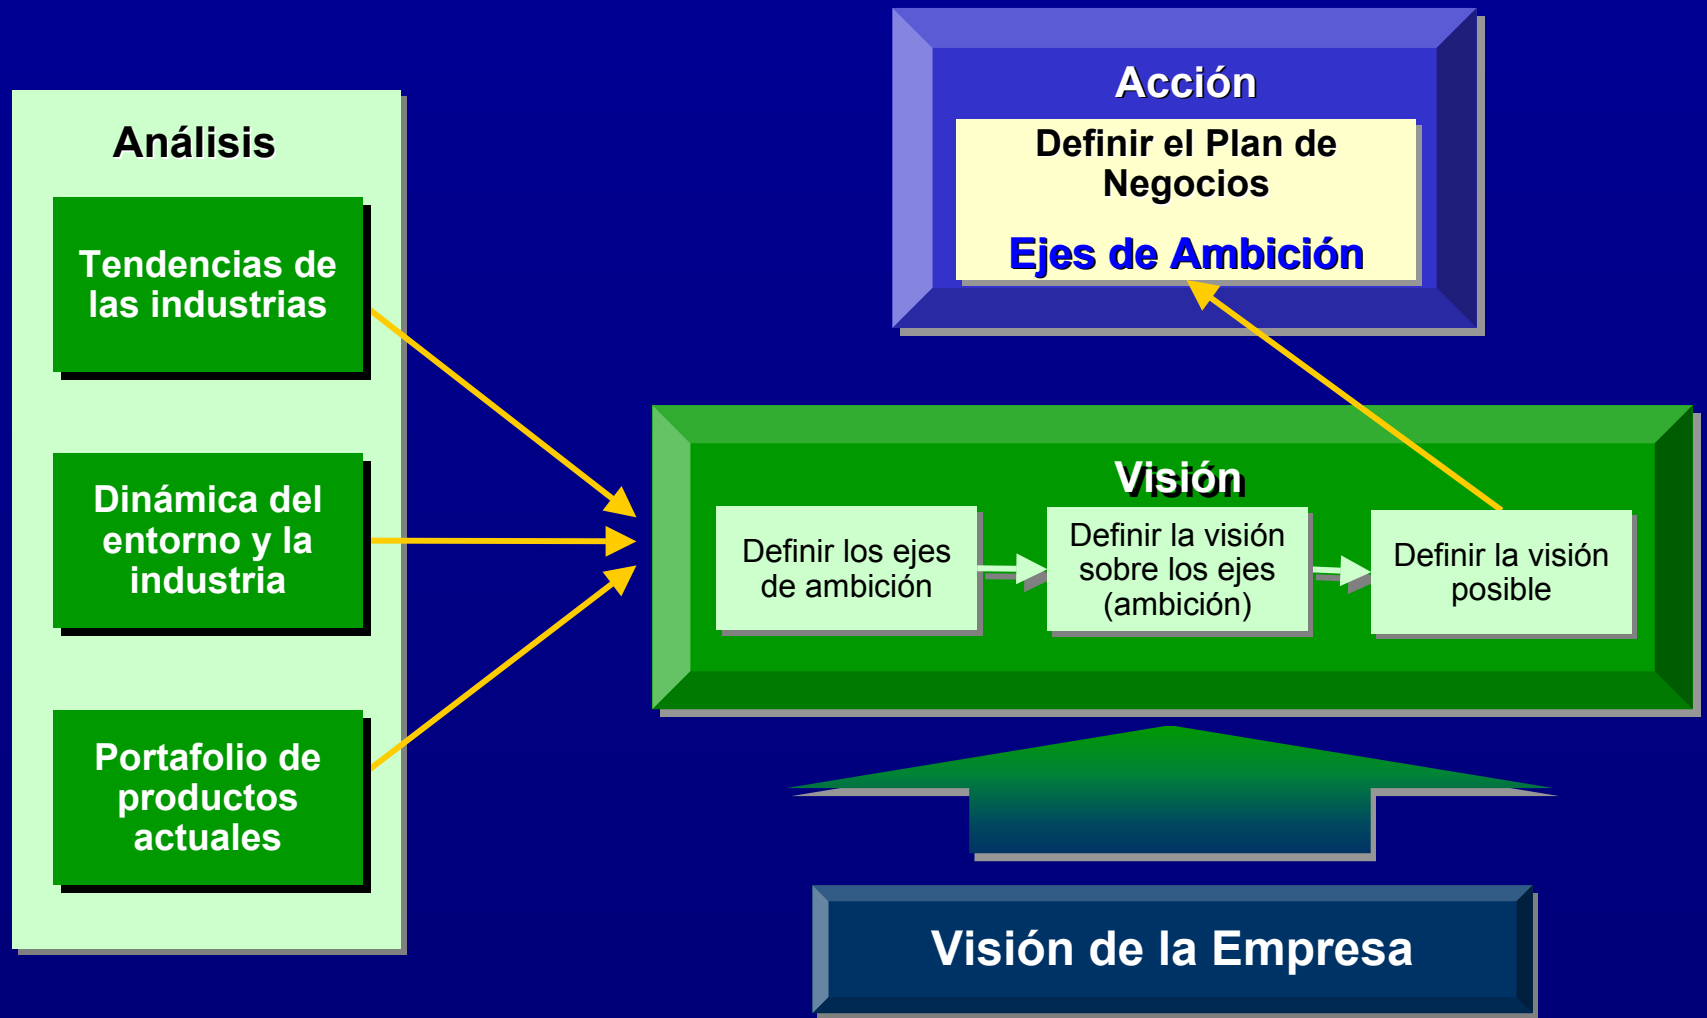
Análisis

Tendencias de las industrias

Dinámica del entorno y la industria

Portafolio de productos actuales

Acción

Definir el Plan de Negocios

Ejes de Ambición

Visión

Definir los ejes de ambición

Definir la visión sobre los ejes (ambición)

Definir la visión posible

Visión de la Empresa